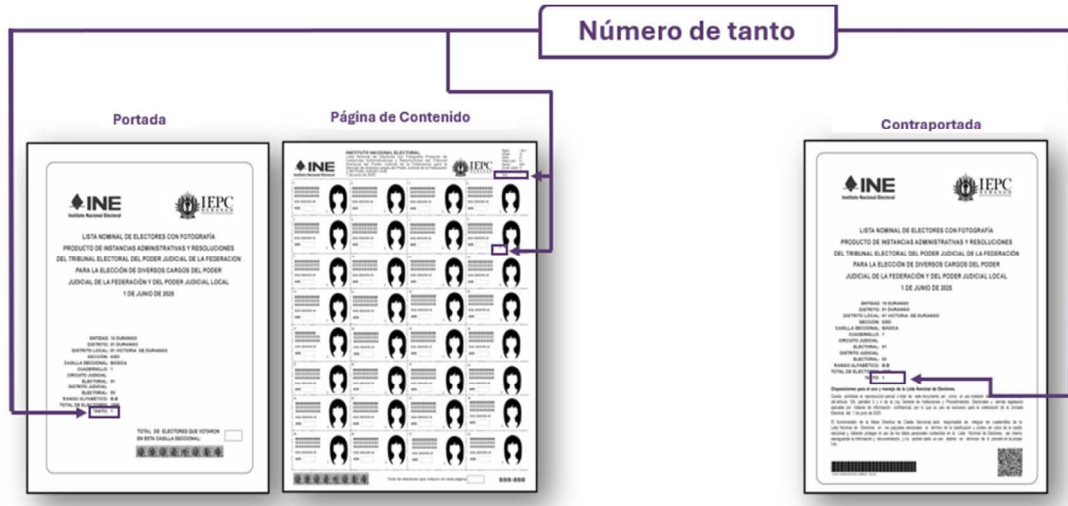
Número de tanto

Portada

INE
Instituto Nacional Electoral

IEPC
DURANGO

LISTA NOMINAL DE ELECTORES CON FOTOGRAFÍA PRODUCTO DE INSTANCIAS ADMINISTRATIVAS Y RESOLUCIONES DEL TRIBUNAL ELECTORAL DEL PODER JUDICIAL DE LA FEDERACION PARA LA ELECCIÓN DE DIVERSOS CARGOS DEL PODER JUDICIAL DE LA FEDERACIÓN Y DEL PODER JUDICIAL LOCAL 1 DE JUNIO DE 2025

ENTIDAD: 10 DURANGO
DISTRITO: 01 DURANGO
DISTRITO LOCAL: 01 VICTORIA DE DURANGO
SECCIÓN: 0000
CASILLA SECCIONAL: BÁSICA
CUADERNILLO: 1
CIRCUITO JUDICIAL
ELECTORAL: 01
DISTRITO JUDICIAL
ELECTORAL: 03
RANGO ALFABÉTICO: A-B
TOTAL DE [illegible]
TANTO: 1

TOTAL DE ELECTORES QUE VOTARON EN ESTA CASILLA SECCIONAL:

Página de Contenido

INE
Instituto Nacional Electoral

INSTITUTO NACIONAL ELECTORAL
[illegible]

IEPC

Total de electores que votaron en esta página:

000-000

Contraportada

INE
Instituto Nacional Electoral

IEPC
DURANGO

LISTA NOMINAL DE ELECTORES CON FOTOGRAFÍA PRODUCTO DE INSTANCIAS ADMINISTRATIVAS Y RESOLUCIONES DEL TRIBUNAL ELECTORAL DEL PODER JUDICIAL DE LA FEDERACIÓN PARA LA ELECCIÓN DE DIVERSOS CARGOS DEL PODER JUDICIAL DE LA FEDERACIÓN Y DEL PODER JUDICIAL LOCAL 1 DE JUNIO DE 2025

ENTIDAD: 10 DURANGO
DISTRITO: 01 DURANGO
DISTRITO LOCAL: 01 VICTORIA DE DURANGO
SECCIÓN: 0000
CASILLA SECCIONAL: BÁSICA
CUADERNILLO: 1
CIRCUITO JUDICIAL
ELECTORAL: 01
DISTRITO JUDICIAL
ELECTORAL: 03
RANGO ALFABÉTICO: A-B
TOTAL DE ELECTO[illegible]
TANTO: 1

Disposiciones para el uso y manejo de la Lista Nominal de Electores.

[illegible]